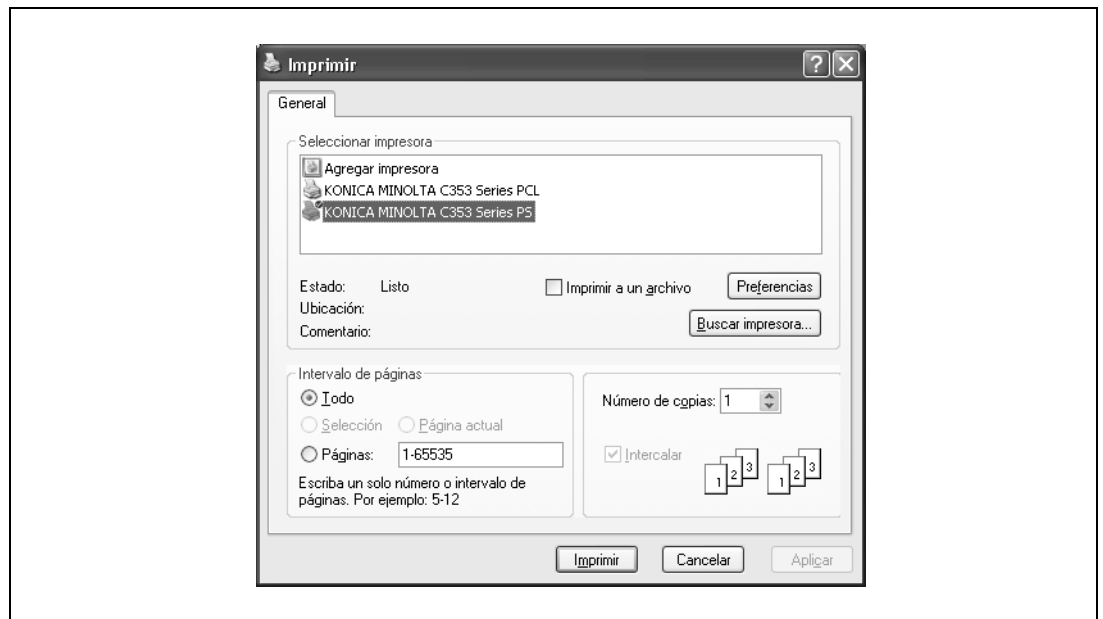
Imprimir

?

General

Seleccionar impresora

Agregar impresora
KONICA MINOLTA C353 Series PCL
KONICA MINOLTA C353 Series PS

Estado: Listo
Ubicación:
Comentario:

Imprimir a un archivo

Preferencias

Buscar impresora...

Intervalo de páginas

Todo

Selección

Página actual

Páginas: 1-65535

Escriba un solo número o intervalo de páginas. Por ejemplo: 5-12

Número de copias: 1

Intercalar

1 2 3 1 2 3

Imprimir

Cancelar

Aplicar